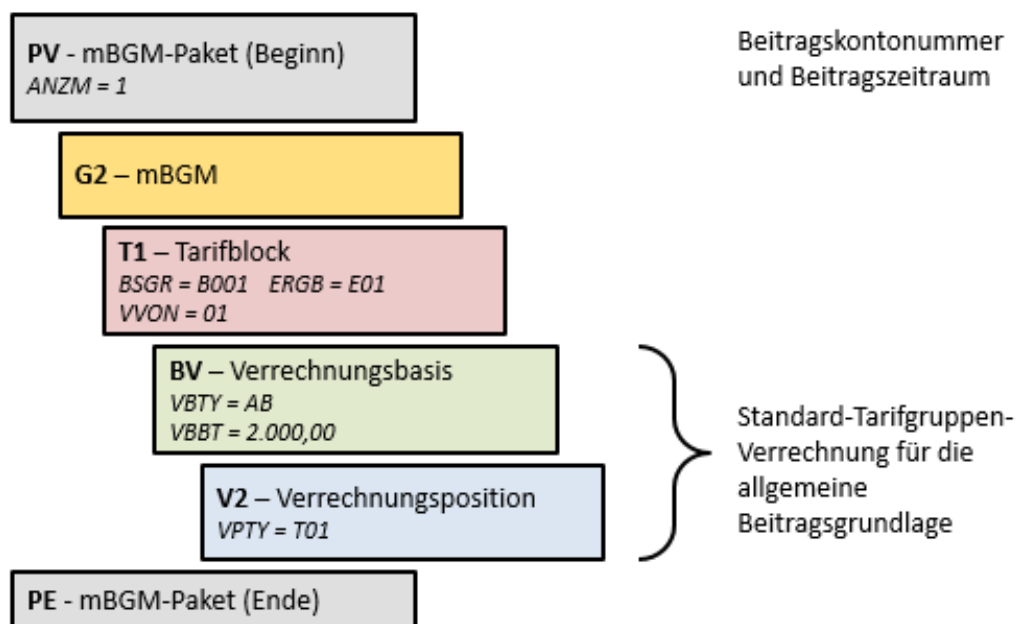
**PV** - mBGM-Paket (Beginn)
*ANZM = 1*

Beitragskontonummer und Beitragszeitraum

**G2** – mBGM

**T1** – Tarifblock
*BSGR = B001 ERGB = E01*
*VVON = 01*

**BV** – Verrechnungsbasis
*VBTY = AB*
*VBBT = 2.000,00*

**V2** – Verrechnungsposition
*VPTY = T01*

Standard-Tarifgruppen-Verrechnung für die allgemeine Beitragsgrundlage

**PE** - mBGM-Paket (Ende)